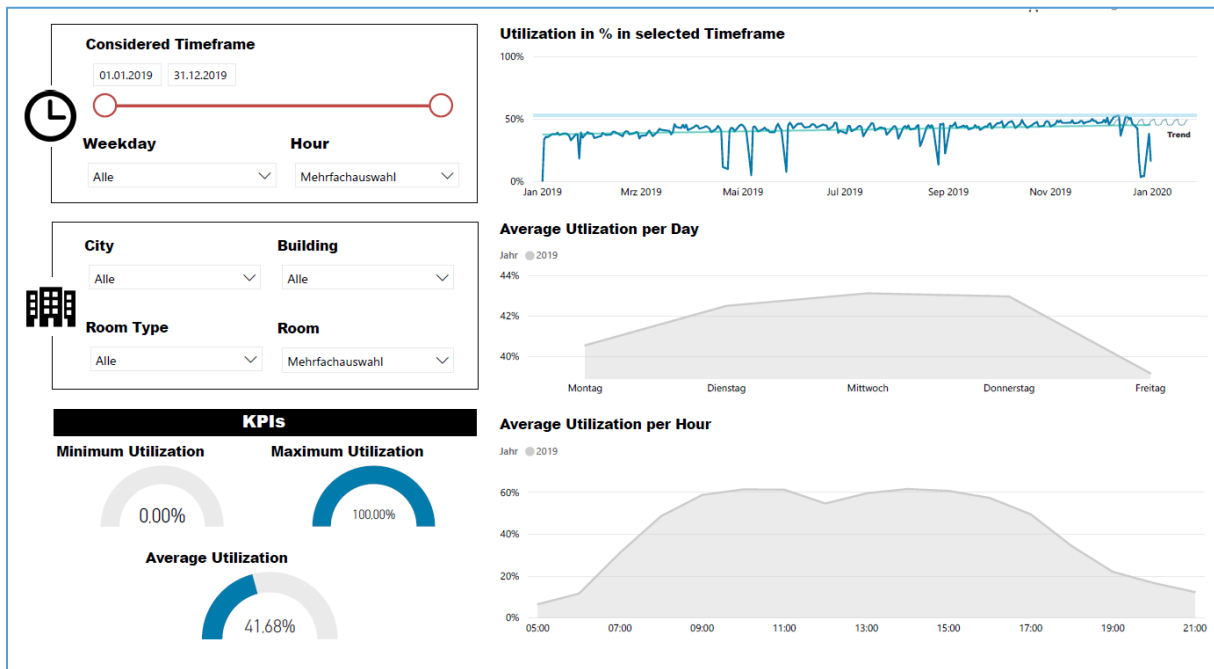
Considered Timeframe

01.01.2019 31.12.2019

Weekday
Alle

Hour
Mehrfachauswahl

City
Alle

Building
Alle

Room Type
Alle

Room
Mehrfachauswahl

KPIs

Minimum Utilization
0,00%

Maximum Utilization
100,00%

Average Utilization
41,68%

Utilization in % in selected Timeframe

100%
50%
0%
Trend
Jan 2019 Mrz 2019 Mai 2019 Jul 2019 Sep 2019 Nov 2019 Jan 2020

Average Utlization per Day

Jahr 2019

44%
42%
40%
Montag Dienstag Mittwoch Donnerstag Freitag

Average Utilization per Hour

Jahr 2019

60%
40%
20%
0%
05:00 07:00 09:00 11:00 13:00 15:00 17:00 19:00 21:00